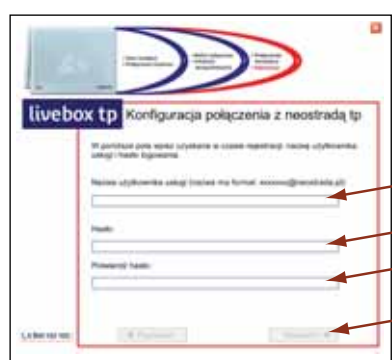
livebox tp Konfiguracja połączenia z neostradą tp

W poniższe pola wpisz uzyskane w czasie rejestracji: nazwę użytkownika usługi i hasło dostępowe

Nazwa użytkownika usługi (nazwa ma format: xxxxxx@neostrada.pl):

Hasło:

Powtórz hasło:

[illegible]

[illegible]

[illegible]